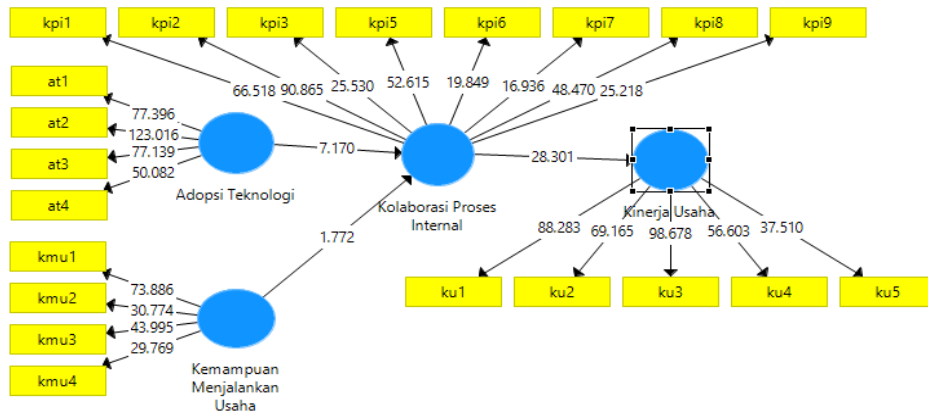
kpi1
kpi2
kpi3
kpi5
kpi6
kpi7
kpi8
kpi9

66.518
90.865
25.530
52.615
19.849
16.936
48.470
25.218

at1
at2
at3
at4

77.396
123.016
77.139
50.082

Adopsi Teknologi

7.170

Kolaborasi Proses Internal

28.301

Kinerja Usaha

88.283
69.165
98.678
56.603
37.510

ku1
ku2
ku3
ku4
ku5

1.772

kmu1
kmu2
kmu3
kmu4

73.886
30.774
43.995
29.769

Kemampuan Menjalankan Usaha